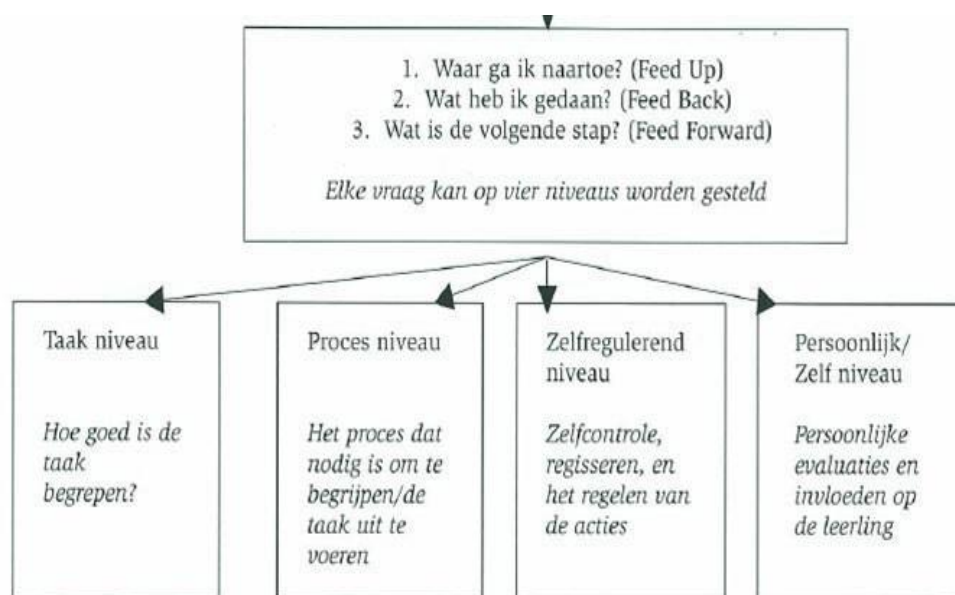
1. Waar ga ik naartoe? (Feed Up)
2. Wat heb ik gedaan? (Feed Back)
3. Wat is de volgende stap? (Feed Forward)

*Elke vraag kan op vier niveaus worden gesteld*

Taak niveau

*Hoe goed is de taak begrepen?*

Proces niveau

*Het proces dat nodig is om te begrijpen/de taak uit te voeren*

Zelfregulerend niveau

*Zelfcontrole, regisseren, en het regelen van de acties*

Persoonlijk/ Zelf niveau

*Persoonlijke evaluaties en invloeden op de leerling*